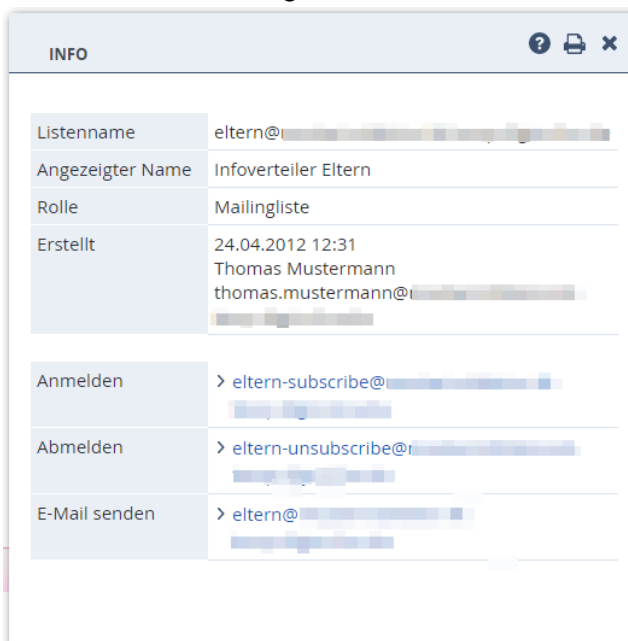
INFO

| Listenname | eltern@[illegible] |
|---|---|
| Angezeigter Name | Infoverteiler Eltern |
| Rolle | Mailingliste |
| Erstellt | 24.04.2012 12:31 Thomas Mustermann thomas.mustermann@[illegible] |

| Anmelden | › eltern-subscribe@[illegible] |
|---|---|
| Abmelden | › eltern-unsubscribe@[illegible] |
| E-Mail senden | › eltern@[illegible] |